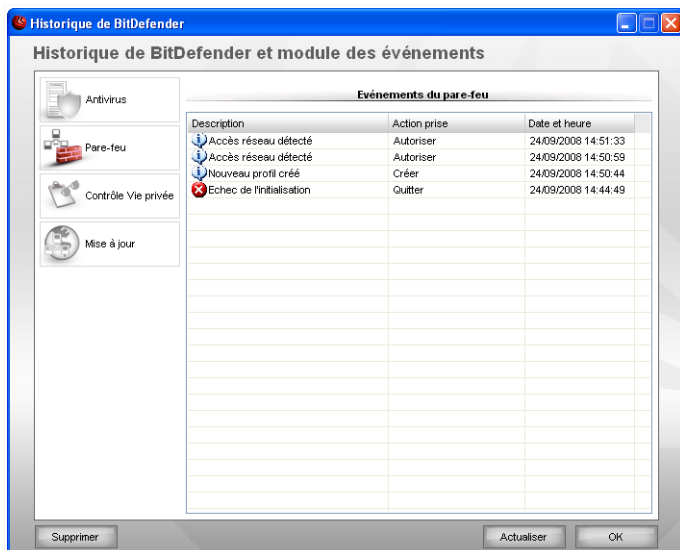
Historique de BitDefender

Historique de BitDefender et module des événements

Antivirus

Pare-feu

Contrôle Vie privée

Mise à jour

Evénements du pare-feu

| Description | Action prise | Date et heure |
|---|---|---|
| Accès réseau détecté | Autoriser | 24/09/2008 14:51:33 |
| Accès réseau détecté | Autoriser | 24/09/2008 14:50:59 |
| Nouveau profil créé | Créer | 24/09/2008 14:50:44 |
| Echec de l'initialisation | Quitter | 24/09/2008 14:44:49 |

Supprimer

Actualiser

OK